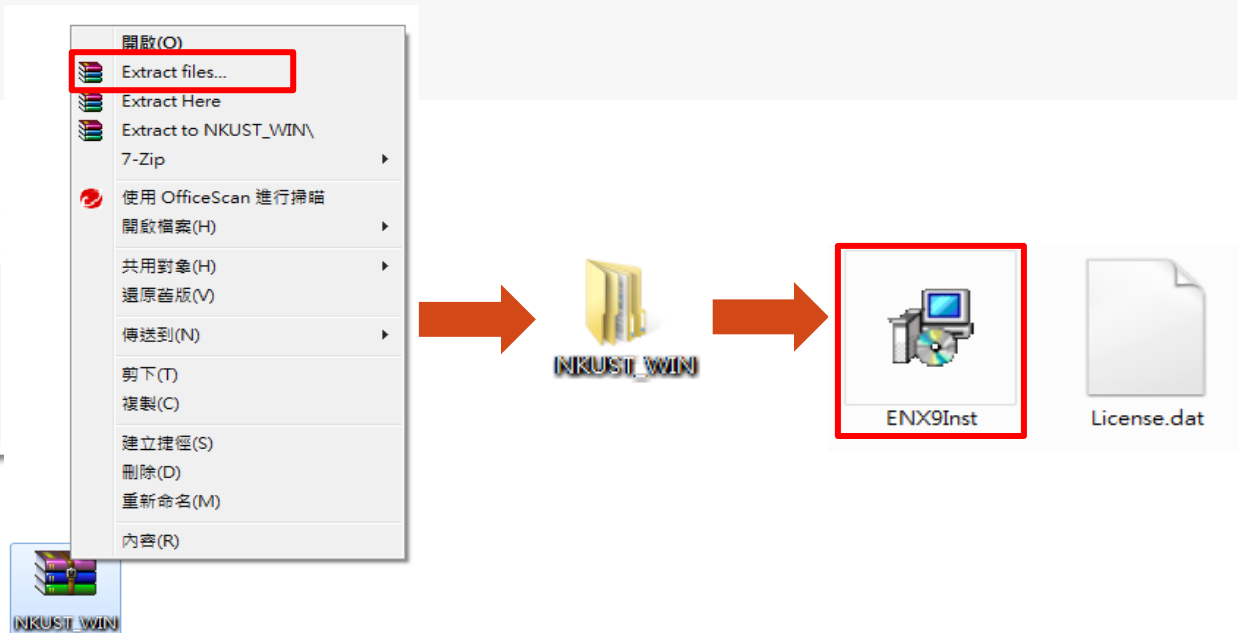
開啟(O)
Extract files...
Extract Here
Extract to NKUST_WIN\
7-Zip
使用 OfficeScan 進行掃瞄
開啟檔案(H)
共用對象(H)
還原舊版(V)
傳送到(N)
剪下(T)
複製(C)
建立捷徑(S)
刪除(D)
重新命名(M)
內容(R)

NKUST_WIN

NKUST_WIN

ENX9Inst

License.dat